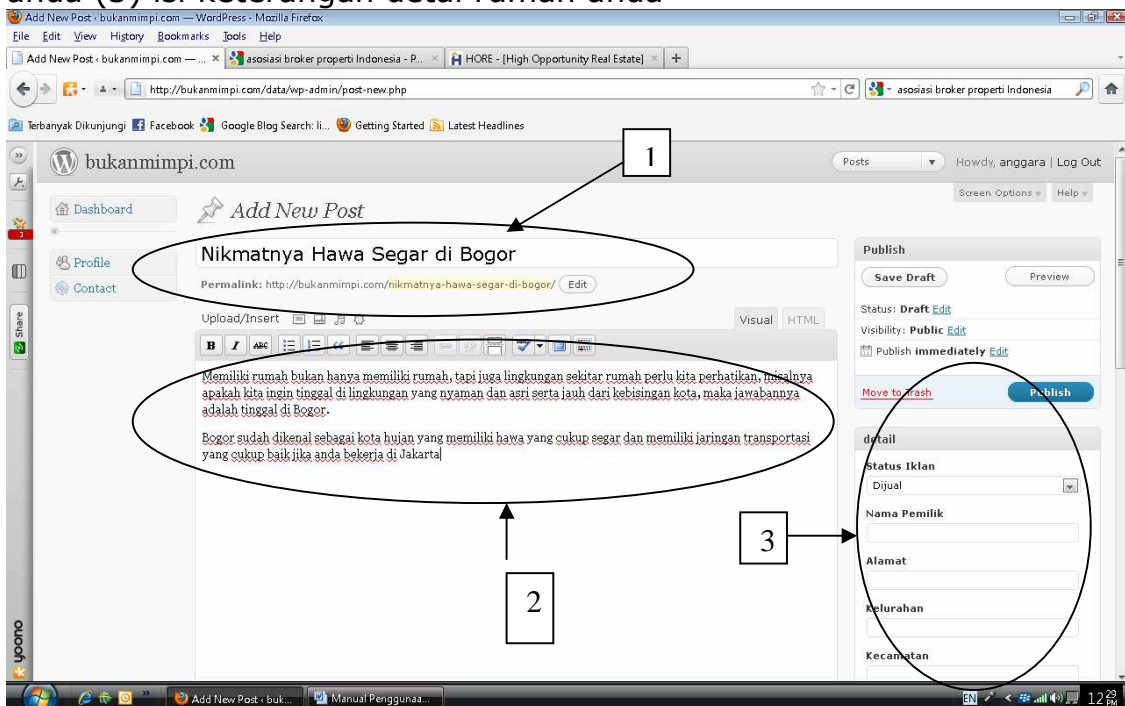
anda (3) isi keterangan detail rumah anda

Add New Post ‹ bukanmimpi.com — WordPress - Mozilla Firefox

File Edit View History Bookmarks Tools Help

Add New Post ‹ bukanmimpi.com — ... × asosiasi broker properti Indonesia - P... × HORE - [High Opportunity Real Estate] × +

http://bukanmimpi.com/data/wp-admin/post-new.php

asosiasi broker properti Indonesia

Terbanyak Dikunjungi Facebook Google Blog Search: li... Getting Started Latest Headlines

bukanmimpi.com

Posts Howdy, anggara | Log Out

Screen Options Help

Dashboard

Add New Post

Profile

Contact

Share

Nikmatnya Hawa Segar di Bogor

Permalink: http://bukanmimpi.com/nikmatnya-hawa-segar-di-bogor/ Edit

Upload/Insert

Visual HTML

Memiliki rumah bukan hanya memiliki rumah, tapi juga lingkungan sekitar rumah perlu kita perhatikan, misalnya apakah kita ingin tinggal di lingkungan yang nyaman dan asri serta jauh dari kebisingan kota, maka jawabannya adalah tinggal di Bogor.

Bogor sudah dikenal sebagai kota hujan yang memiliki hawa yang cukup segar dan memiliki jaringan transportasi yang cukup baik jika anda bekerja di Jakarta

1

2

3

Publish

Save Draft

Preview

Status: Draft Edit

Visibility: Public Edit

Publish immediately Edit

Move to Trash

Publish

detail

Status Iklan

Dijual

Nama Pemilik

Alamat

Kelurahan

Kecamatan

yoono

Add New Post ‹ buk...

Manual Penggunaa...

EN 12:29 PM